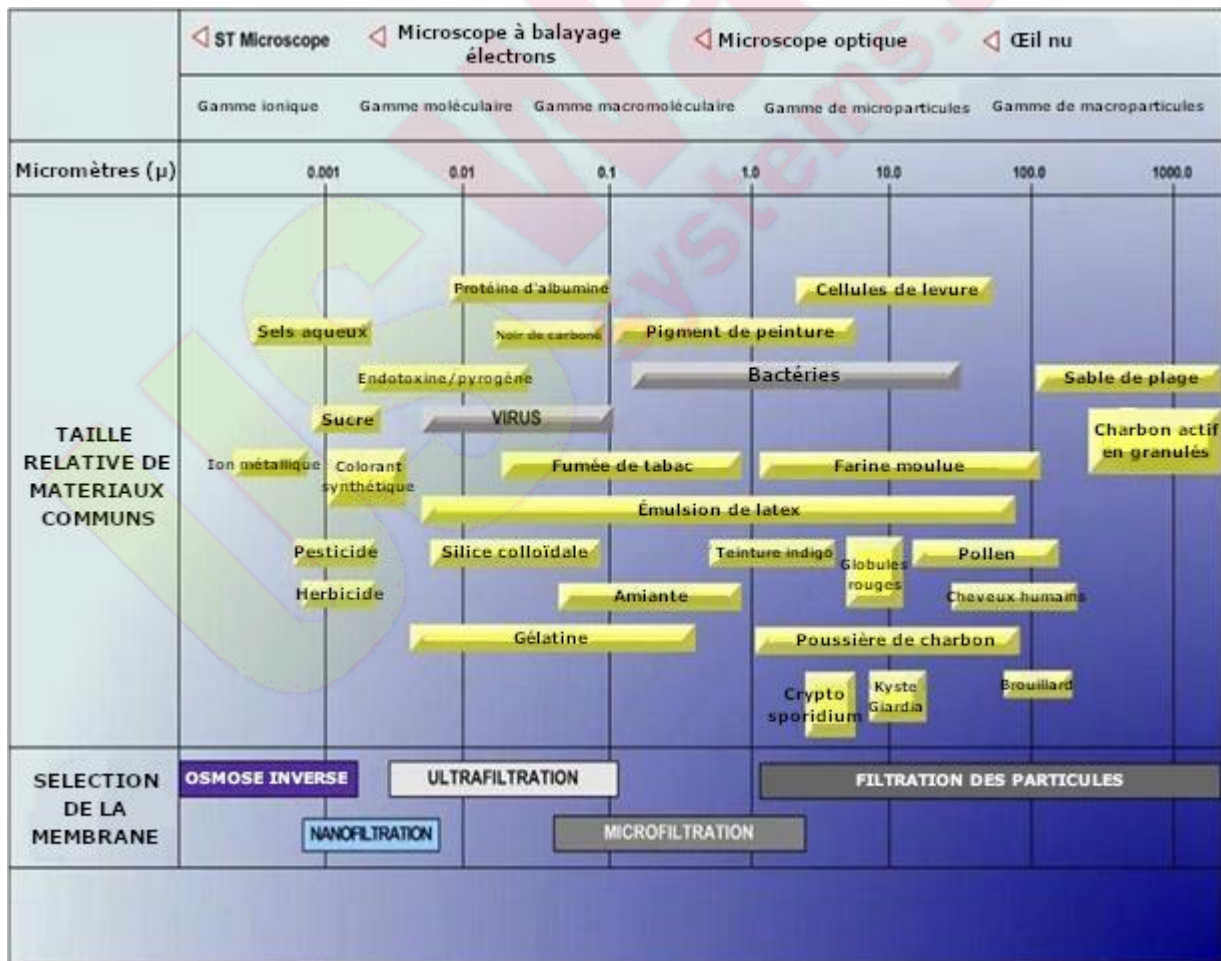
ST Microscope | Microscope à balayage électrons | Microscope optique | Œil nu

Gamme ionique | Gamme moléculaire | Gamme macromoléculaire | Gamme de microparticules | Gamme de macroparticules

Micromètres (µ) 0.001 0.01 0.1 1.0 10.0 100.0 1000.0

TAILLE RELATIVE DE MATERIAUX COMMUNS

Protéine d'albumine
Cellules de levure
Sels aqueux
Noir de carbone
Pigment de peinture
Endotoxine/pyrogène
Bactéries
Sable de plage
Sucre
VIRUS
Charbon actif en granulés
Ion métallique
Colorant synthétique
Fumée de tabac
Farine moulue
Émulsion de latex
Pesticide
Silice colloïdale
Teinture indigo
Globules rouges
Pollen
Herbicide
Amiante
Cheveux humains
Gélatine
Poussière de charbon
Crypto sporidium
Kyste Giardia
Brouillard

SELECTION DE LA MEMBRANE

OSMOSE INVERSE
ULTRAFILTRATION
FILTRATION DES PARTICULES
NANOFILTRATION
MICROFILTRATION